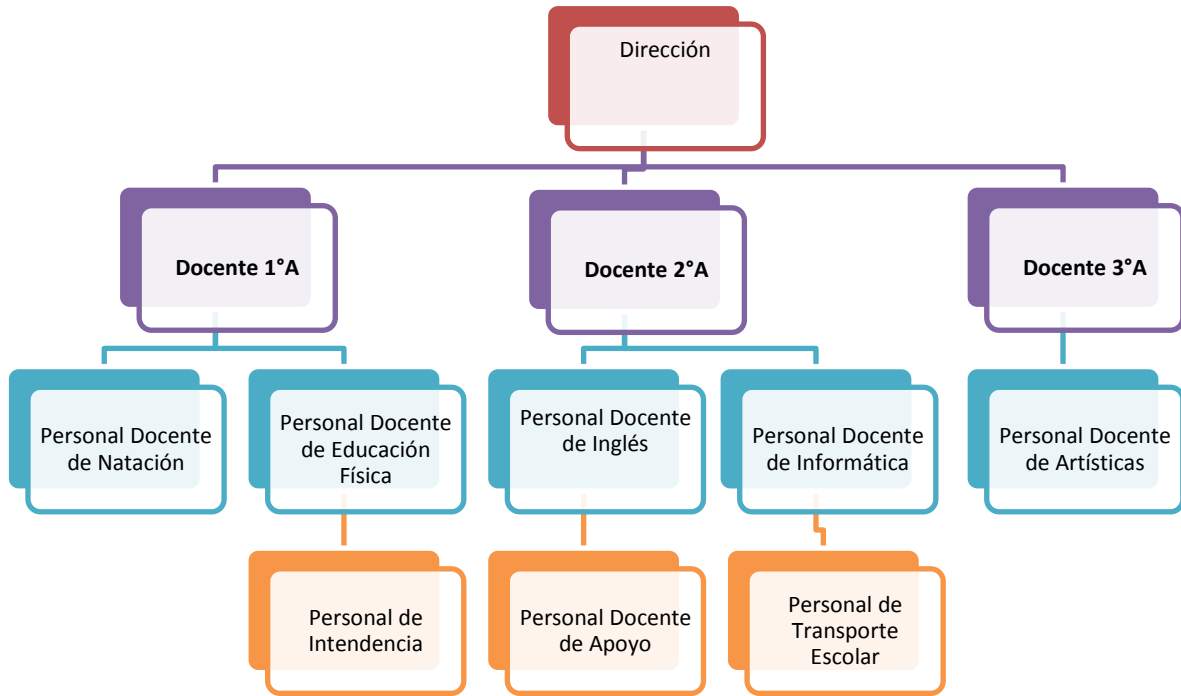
Dirección

Docente 1°A

Docente 2°A

Docente 3°A

Personal Docente de Natación

Personal Docente de Educación Física

Personal Docente de Inglés

Personal Docente de Informática

Personal Docente de Artísticas

Personal de Intendencia

Personal Docente de Apoyo

Personal de Transporte Escolar